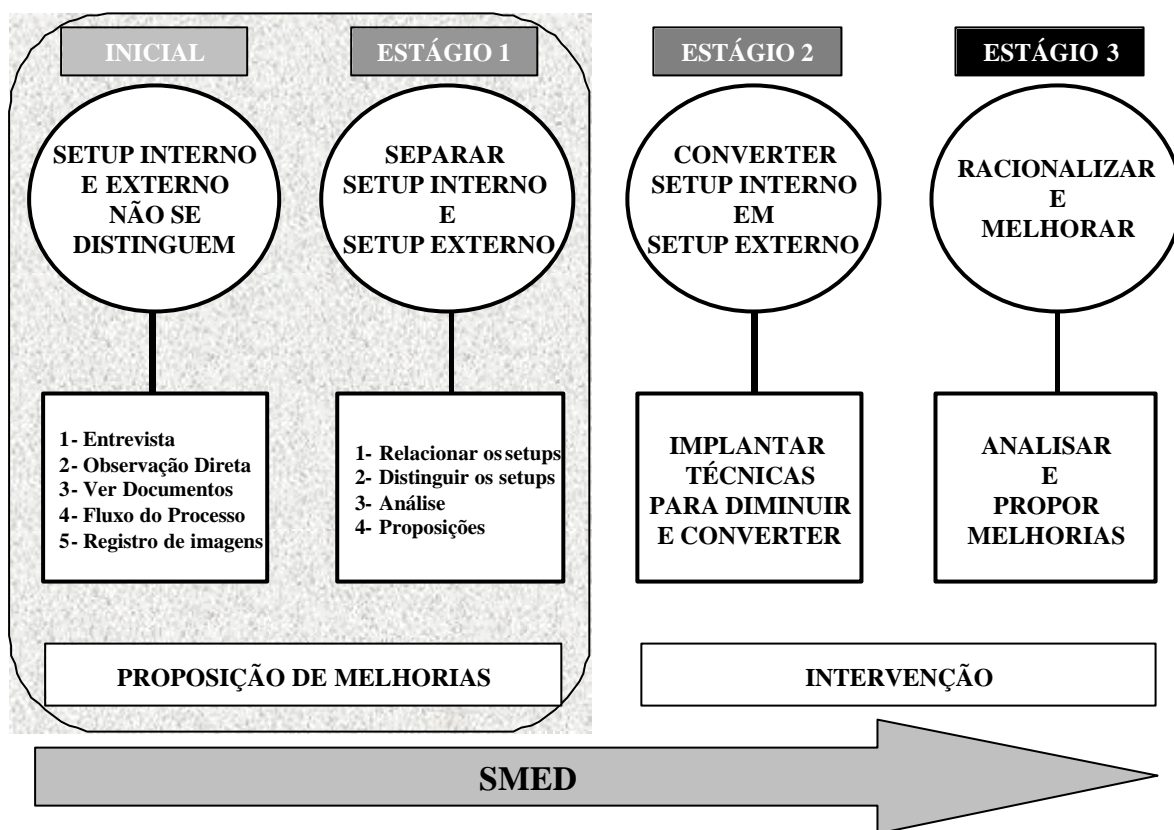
INICIAL

SETUP INTERNO E EXTERNO NÃO SE DISTINGUEM

1- Entrevista
2- Observação Direta
3- Ver Documentos
4- Fluxo do Processo
5- Registro de imagens

ESTÁGIO 1

SEPARAR SETUP INTERNO E SETUP EXTERNO

1- Relacionar os setups
2- Distinguir os setups
3- Análise
4- Proposições

PROPOSIÇÃO DE MELHORIAS

ESTÁGIO 2

CONVERTER SETUP INTERNO EM SETUP EXTERNO

IMPLANTAR TÉCNICAS PARA DIMINUIR E CONVERTER

ESTÁGIO 3

RACIONALIZAR E MELHORAR

ANALISAR E PROPOR MELHORIAS

INTERVENÇÃO

SMED